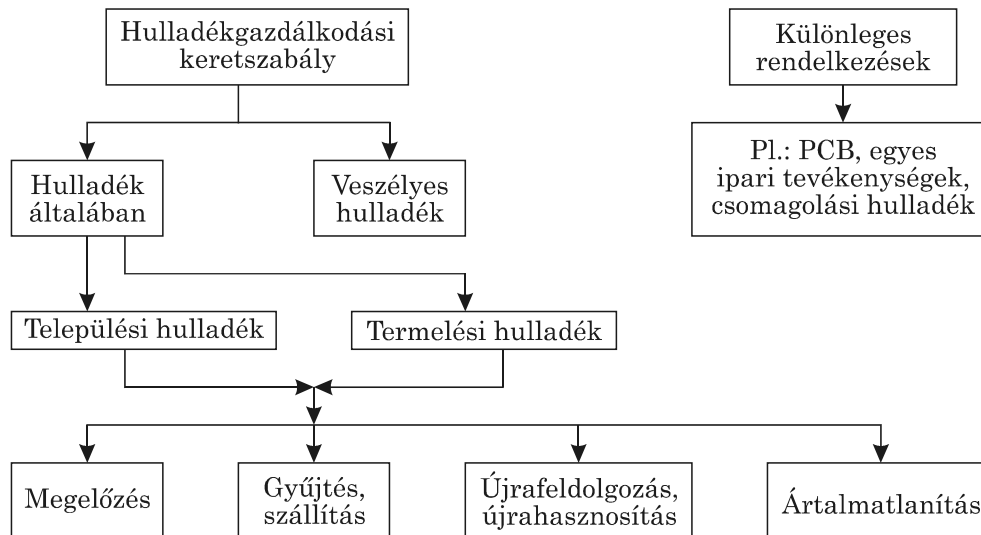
Hulladékgazdálkodási keretszabály

Különleges rendelkezések

Hulladék általában

Veszélyes hulladék

Pl.: PCB, egyes ipari tevékenységek, csomagolási hulladék

Települési hulladék

Termelési hulladék

Megelőzés

Gyűjtés, szállítás

Újrafeldolgozás, újrahasznosítás

Ártalmatlanítás